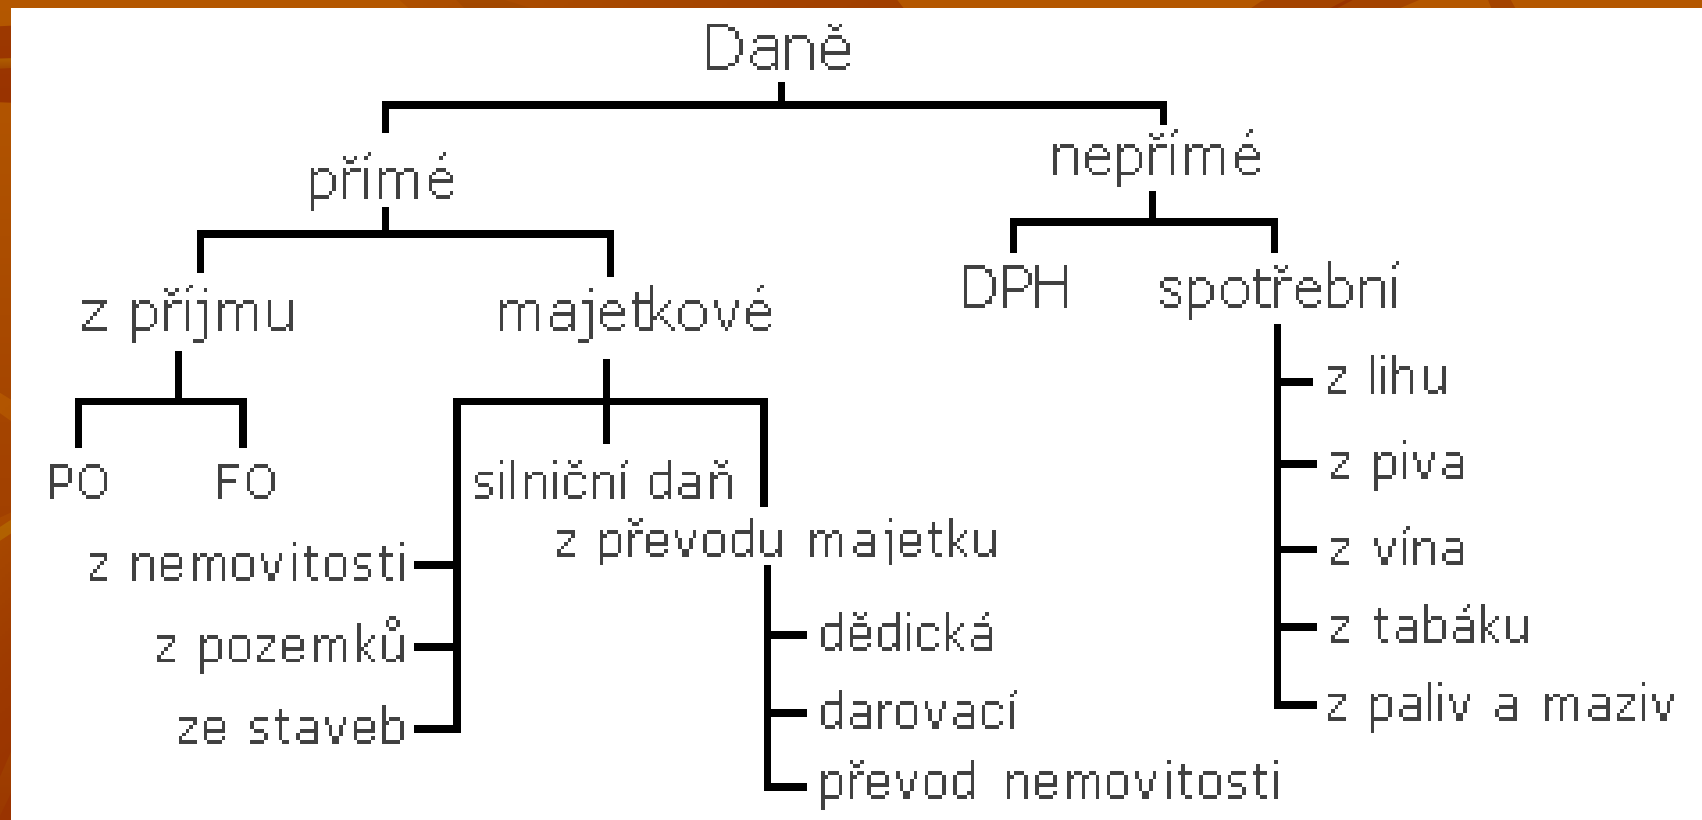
Daně

přímé

nepřímé

z příjmu

majetkové

DPH

spotřební

PO

FO

silniční daň

z převodu majetku

z nemovitosti

z pozemků

ze staveb

dědická

darovací

převod nemovitosti

z lihu

z piva

z vína

z tabáku

z paliv a maziv